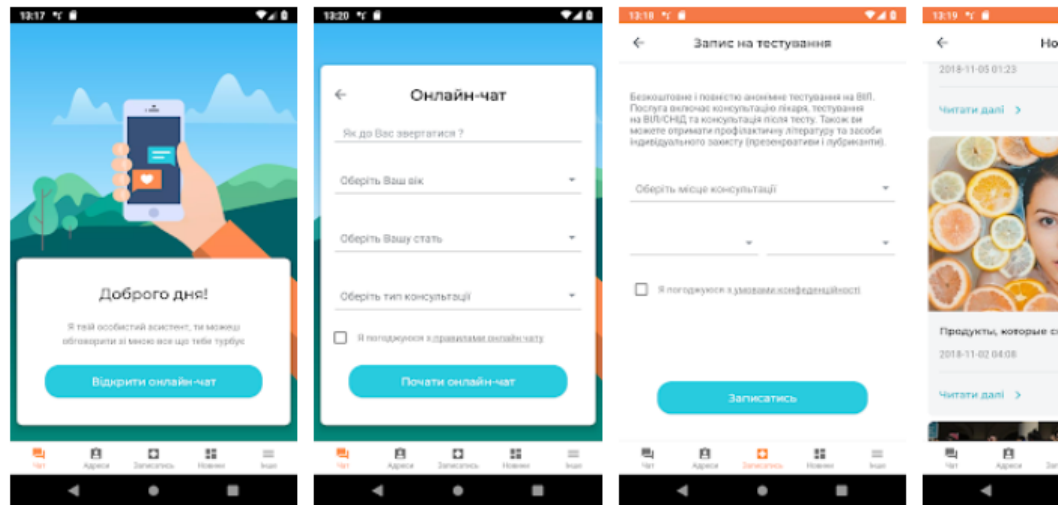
13:17

Доброго дня!

Я твій особистий асистент, ти можеш обговорити зі мною все що тебе турбує

Відкрити онлайн-чат

Чат Адреси Записатись Новини Інше

13:20

Онлайн-чат

Як до Вас звертатися ?

Оберіть Ваш вік

Оберіть Вашу стать

Оберіть тип консультації

Я погоджуюся з правилами онлайн чату

Почати онлайн-чат

Чат Адреси Записатись Новини Інше

13:18

Запис на тестування

Безкоштовне і повністю анонімне тестування на ВІЛ. Послуга включає консультацію лікаря, тестування на ВІЛ/СНІД та консультація після тесту. Також ви можете отримати профілактичну літературу та засоби індивідуального захисту (презервативи і лубриканти).

Оберіть місце консультації

Я погоджуюся з умовами конфеденційності

Записатись

Чат Адреси Записатись Новини Інше

13:19

Но

2018-11-05 01:23

Читати далі

Продукты, которые с

2018-11-02 04:08

Читати далі

Чат Адреси Зап